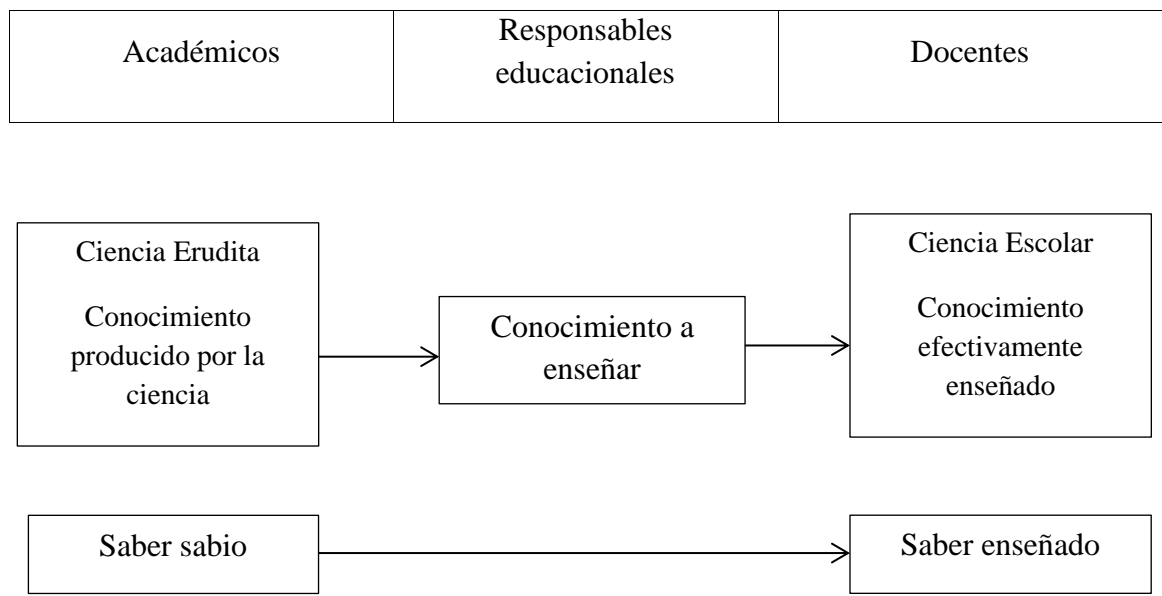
| Académicos | Responsables educacionales | Docentes |
|---|---|---|

Ciencia Erudita

Conocimiento producido por la ciencia

Conocimiento a enseñar

Ciencia Escolar

Conocimiento efectivamente enseñado

Saber sabio

Saber enseñado